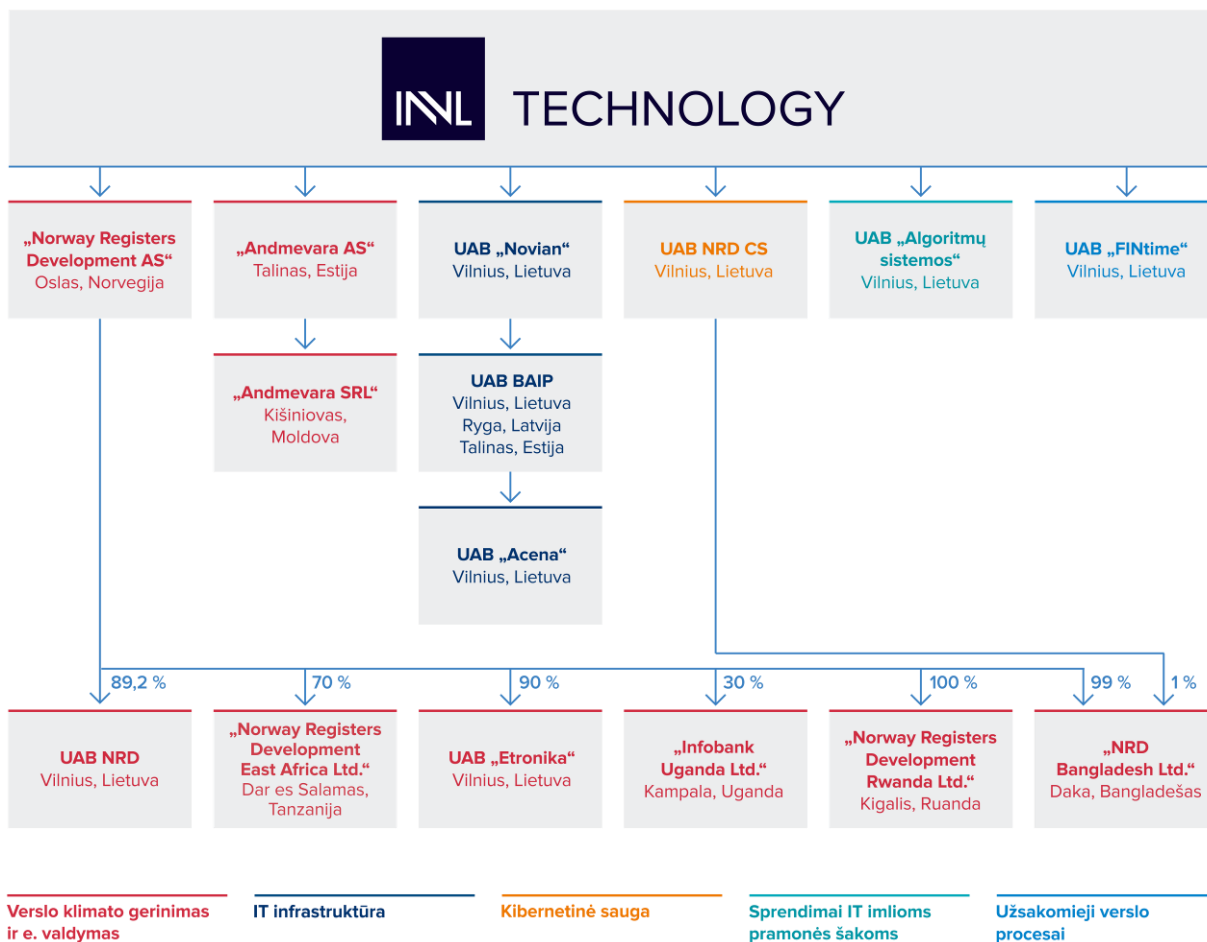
INVL TECHNOLOGY

„Norway Registers Development AS“
Oslas, Norvegija

„Andmevara AS“
Talinas, Estija

UAB „Novian“
Vilnius, Lietuva

UAB NRD CS
Vilnius, Lietuva

UAB „Algoritmų sistemos“
Vilnius, Lietuva

UAB „FINtime“
Vilnius, Lietuva

„Andmevara SRL“
Kišiniovas, Moldova

UAB BAIP
Vilnius, Lietuva
Ryga, Latvija
Talinas, Estija

UAB „Acena“
Vilnius, Lietuva

89,2 %
70 %
90 %
30 %
100 %
99 %
1 %

UAB NRD
Vilnius, Lietuva

„Norway Registers Development East Africa Ltd.“
Dar es Salamas, Tanzanija

UAB „Etronika“
Vilnius, Lietuva

„Infobank Uganda Ltd.“
Kampala, Uganda

„Norway Registers Development Rwanda Ltd.“
Kigalis, Ruanda

„NRD Bangladesh Ltd.“
Daka, Bangladešas

Verslo klimato gerinimas ir e. valdymas

IT infrastruktūra

Kibernetinė sauga

Sprendimai IT imlioms pramonės šakoms

Užsakomieji verslo procesai